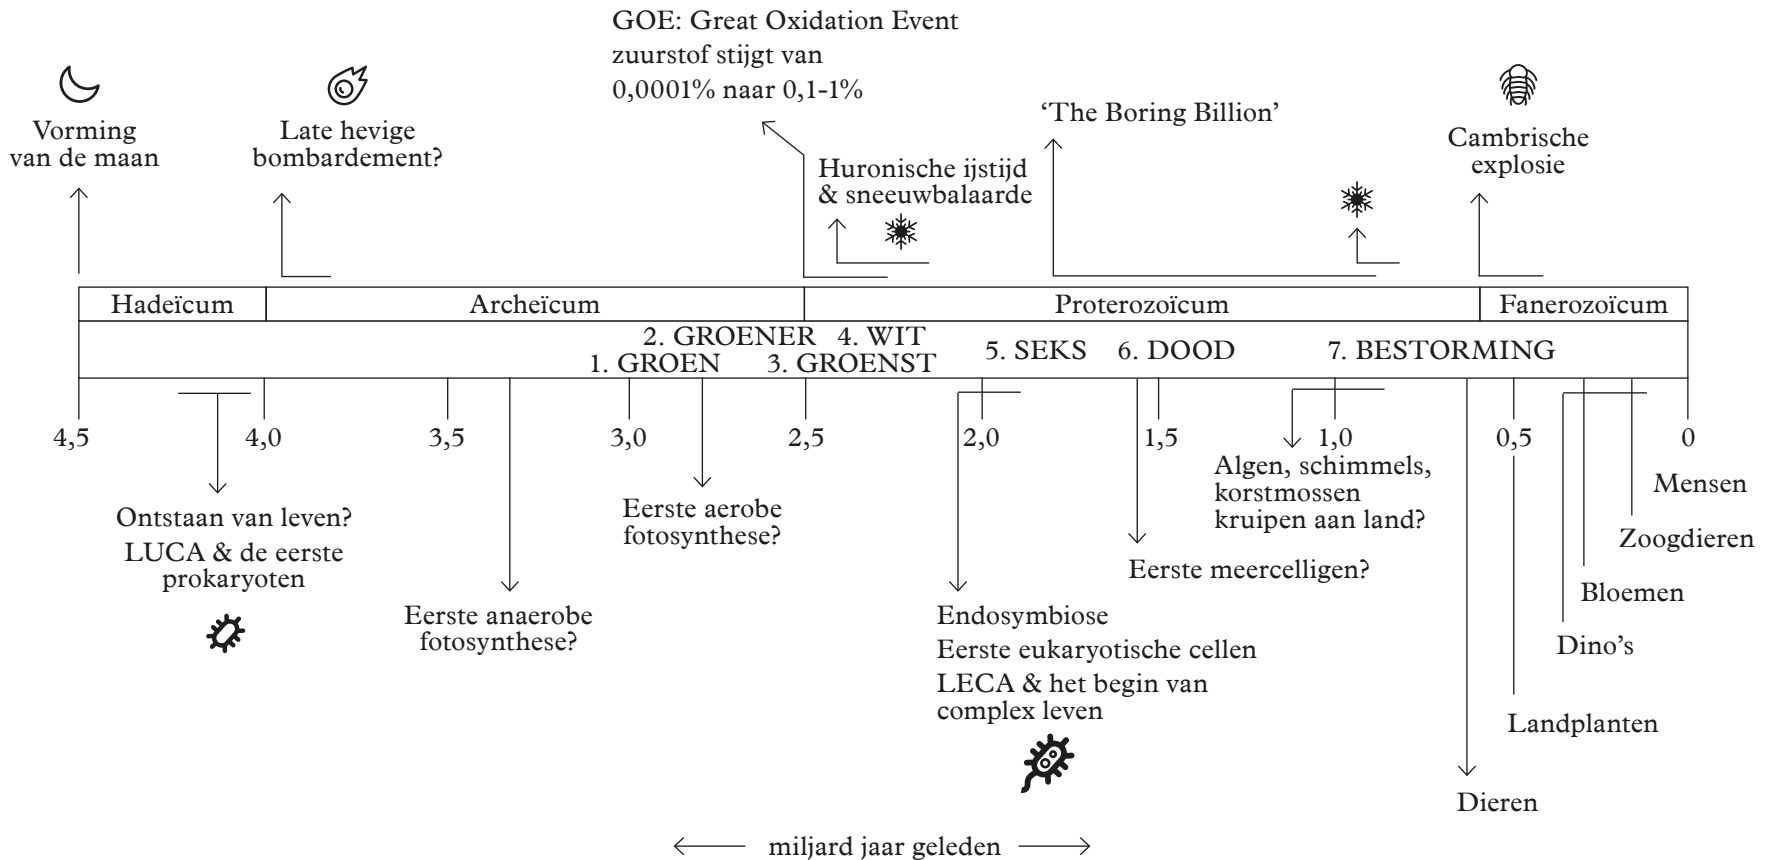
GOE: Great Oxidation Event
zuurstof stijgt van
0,0001% naar 0,1-1%

Vorming van de maan

Late hevige bombardement?

'The Boring Billion'

Cambrische explosie

Huronische ijstijd & sneeuwbalaarde

| Hadeïcum | Archeïcum | Proterozoïcum | Fanerozoïcum |
|---|---|---|---|

2. GROENER 4. WIT
1. GROEN 3. GROENST
5. SEKS 6. DOOD 7. BESTORMING

4,5 4,0 3,5 3,0 2,5 2,0 1,5 1,0 0,5 0

Ontstaan van leven?
LUCA & de eerste prokaryoten

Eerste anaerobe fotosynthese?

Eerste aerobe fotosynthese?

Endosymbiose
Eerste eukaryotische cellen
LECA & het begin van complex leven

Eerste meercelligen?

Algen, schimmels, korstmossen kruipen aan land?

Dieren

Landplanten

Dino's

Bloemen

Zoogdieren

Mensen

miljard jaar geleden